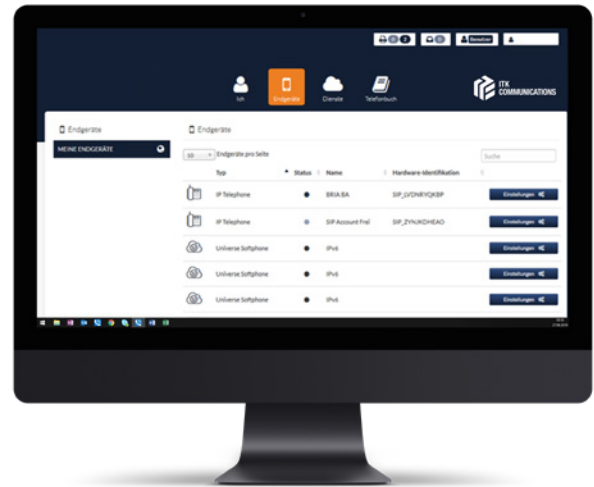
Benutzer

Ich Endgeräte Dienste Telefonbuch

ITK COMMUNICATIONS

Endgeräte

MEINE ENDGERÄTE

Endgeräte

10 Endgeräte pro Seite

Suche

| Typ | Status | Name | Hardware-Identifikation | |
|---|---|---|---|---|
| IP Telephone | | BRIA 8A | SIP_LVDNRYQKBP | Einstellungen |
| IP Telephone | | SIP Account Frei | SIP_ZYNJKDHEAO | Einstellungen |
| Universe Softphone | | IPv6 | | Einstellungen |
| Universe Softphone | | IPv6 | | Einstellungen |
| Universe Softphone | | IPv6 | | Einstellungen |